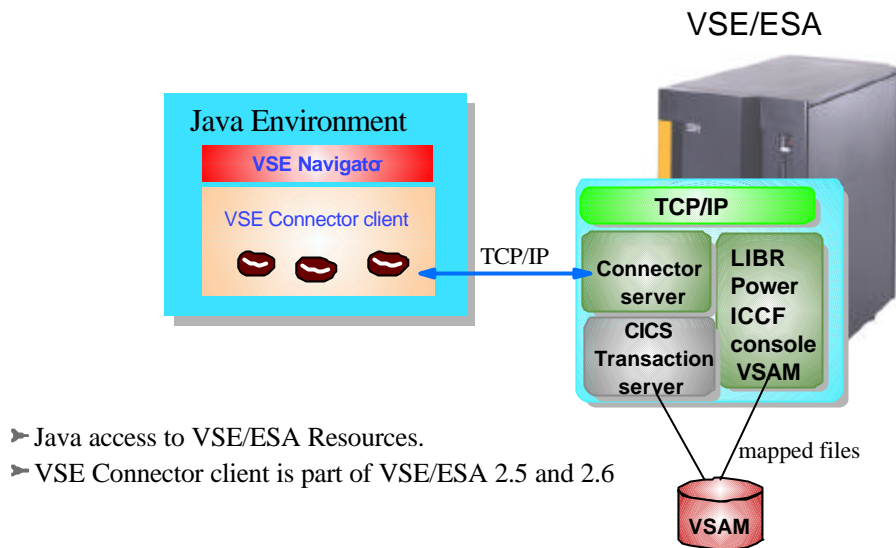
VSE/ESA

Java Environment

VSE Navigator

VSE Connector client

TCP/IP

TCP/IP

Connector server

LIBR Power ICCF console VSAM

CICS Transaction server

mapped files

VSAM

➢ Java access to VSE/ESA Resources.

➢ VSE Connector client is part of VSE/ESA 2.5 and 2.6